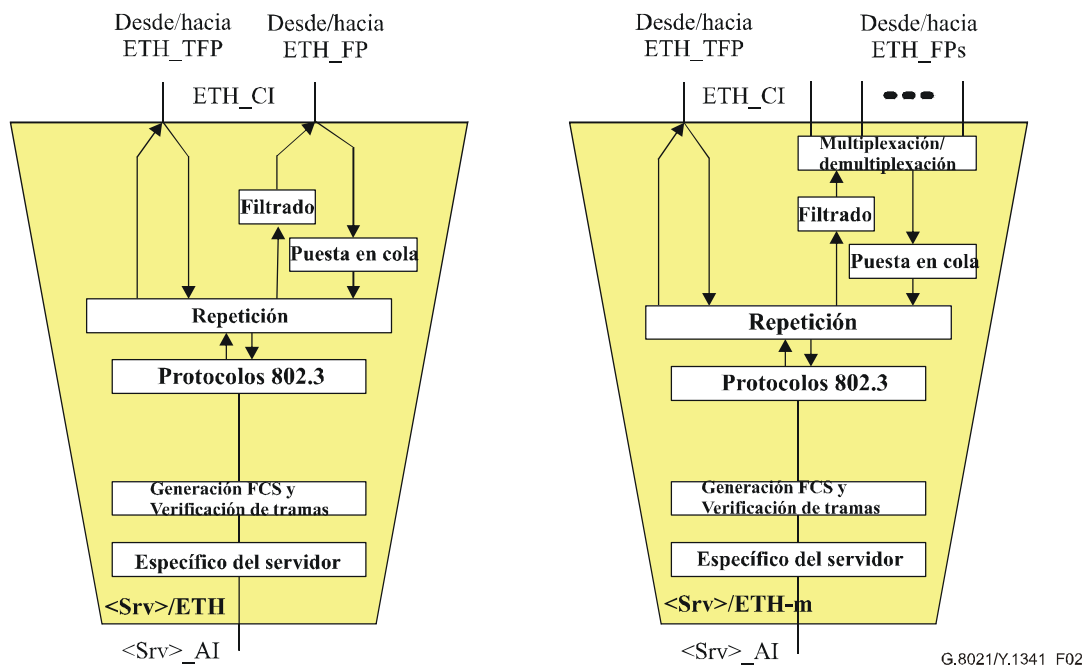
Desde/hacia ETH_TFP

Desde/hacia ETH_FP

ETH_CI

Filtrado

Puesta en cola

Repetición

Protocolos 802.3

Generación FCS y Verificación de tramas

Específico del servidor

<Srv>/ETH

<Srv>_AI

Desde/hacia ETH_TFP

Desde/hacia ETH_FPs

ETH_CI

Multiplexación/ demultiplexación

Filtrado

Puesta en cola

Repetición

Protocolos 802.3

Generación FCS y Verificación de tramas

Específico del servidor

<Srv>/ETH-m

<Srv>_AI

G.8021/Y.1341 F02